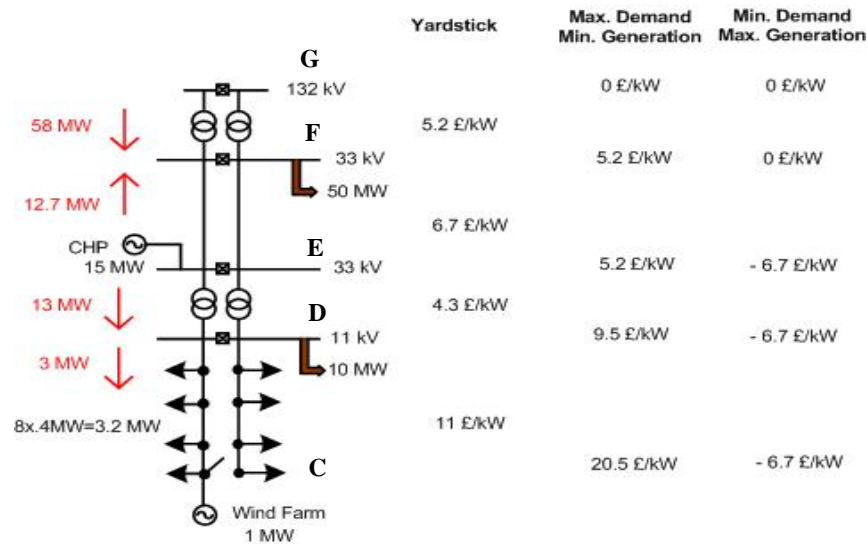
Yardstick

Max. Demand Min. Generation

Min. Demand Max. Generation

G

132 kV

0 £/kW

0 £/kW

58 MW

F

5.2 £/kW

33 kV

5.2 £/kW

0 £/kW

50 MW

12.7 MW

6.7 £/kW

CHP

15 MW

E

33 kV

5.2 £/kW

- 6.7 £/kW

13 MW

4.3 £/kW

D

11 kV

9.5 £/kW

- 6.7 £/kW

3 MW

10 MW

8x.4MW=3.2 MW

11 £/kW

C

20.5 £/kW

- 6.7 £/kW

Wind Farm 1 MW